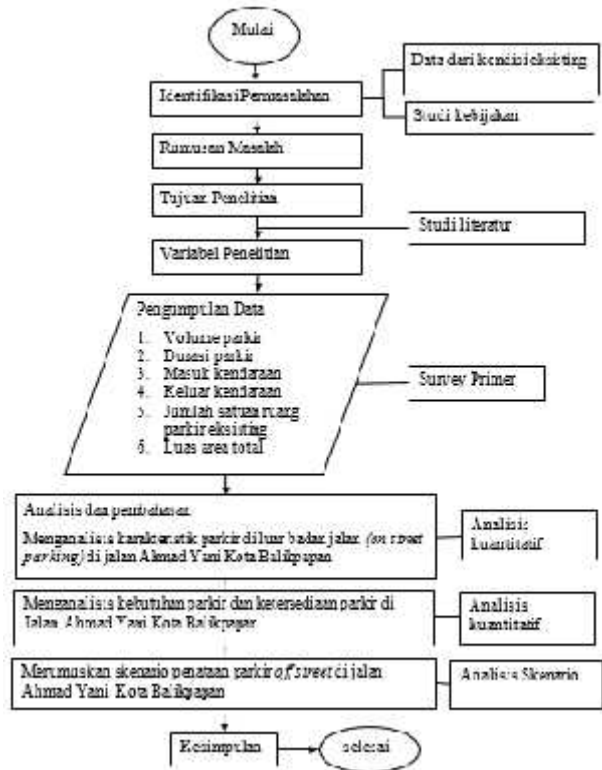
Mulai

Identifikasi Permasalahan

Data dari kondisi eksisting

Studi kebijakan

Rumusan Masalah

Tujuan Penelitian

Studi literatur

Variabel Penelitian

Pengumpulan Data

1. Volume parkir
2. Durasi parkir
3. Masuk kendaraan
4. Keluar kendaraan
5. Jumlah satuan ruang parkir eksisting
6. Luas area total

Survey Primer

Analisis dan pembahasan

Menganalisis karakteristik parkir diluar badan jalan *(on street parking)* di jalan Ahmad Yani Kota Balikpapan

Analisis kuantitatif

Menganalisis kebutuhan parkir dan ketersediaan parkir di Jalan Ahmad Yani Kota Balikpapan

Analisis kuantitatif

Merumuskan skenario penataan parkir *off street* di jalan Ahmad Yani Kota Balikpapan

Analisis Skenario

Kesimpulan

selesai